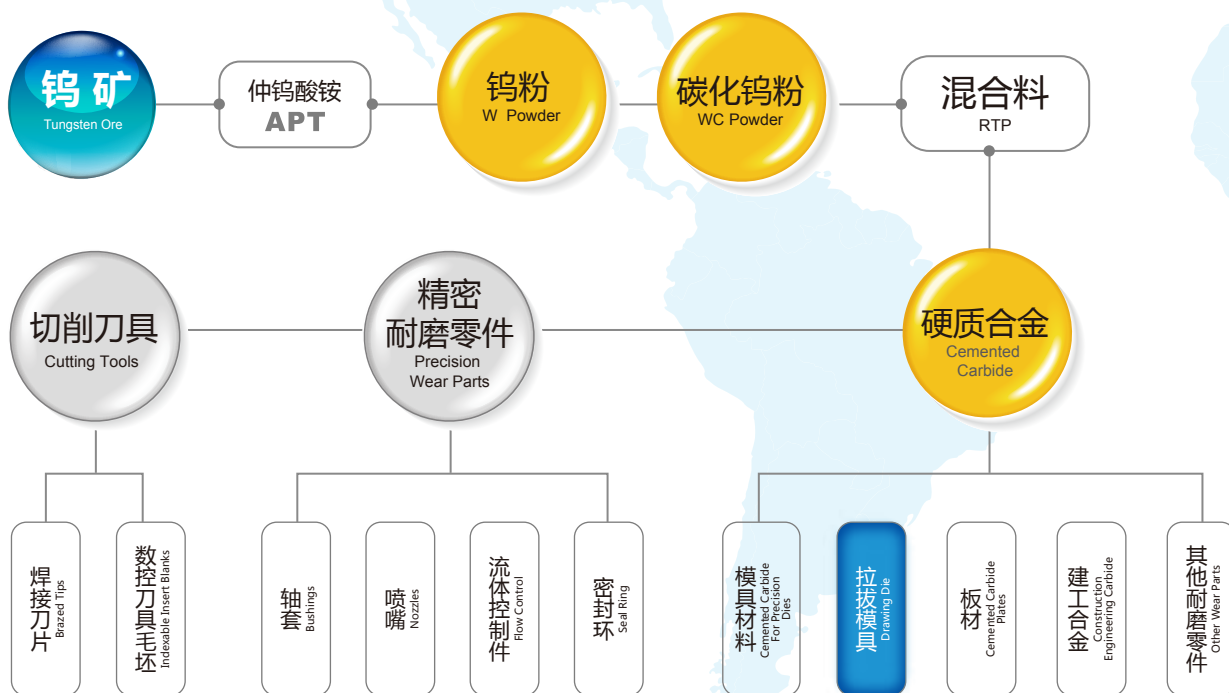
钨矿
Tungsten Ore

仲钨酸铵
APT

钨粉
W Powder

碳化钨粉
WC Powder

混合料
RTP

切削刀具
Cutting Tools

精密耐磨零件
Precision Wear Parts

硬质合金
Cemented Carbide

焊接刀片
Brazed Tips

数控刀具毛坯
Indexable Insert Blanks

轴套
Bushings

喷嘴
Nozzles

流体控制件
Flow Control

密封环
Seal Ring

模具材料
Cemented Carbide For Precision Dies

拉拔模具
Drawing Die

板材
Cemented Carbide Plates

建工合金
Construction Engineering Carbide

其他耐磨零件
Other Wear Parts